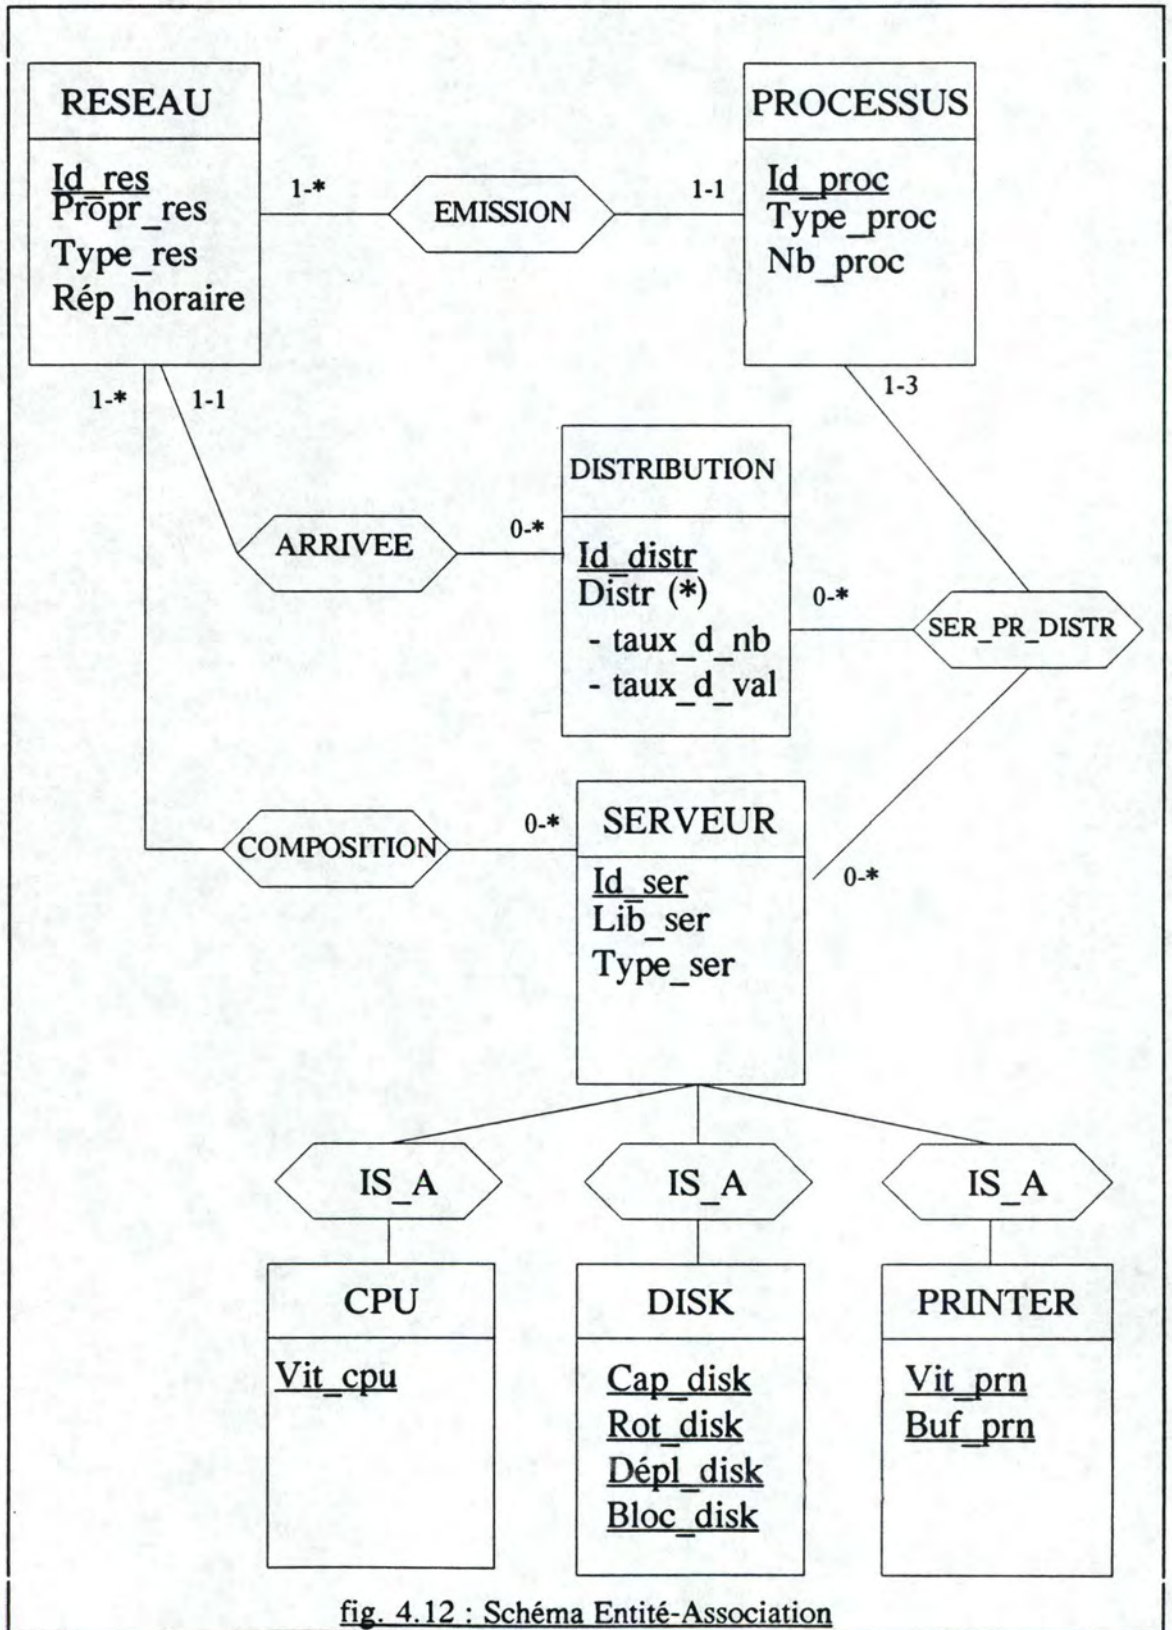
RESEAU
Id_res
Propr_res
Type_res
Rép_horaire

1-*
EMISSION
1-1

PROCESSUS
Id_proc
Type_proc
Nb_proc

1-*
1-1
1-3

DISTRIBUTION
Id_distr
Distr (*)
- taux_d_nb
- taux_d_val

ARRIVEE
0-*
0-*
SER_PR_DISTR

COMPOSITION
0-*
SERVEUR
Id_ser
Lib_ser
Type_ser
0-*

IS_A
IS_A
IS_A

CPU
Vit_cpu

DISK
Cap_disk
Rot_disk
Dépl_disk
Bloc_disk

PRINTER
Vit_prn
Buf_prn

fig. 4.12 : Schéma Entité-Association